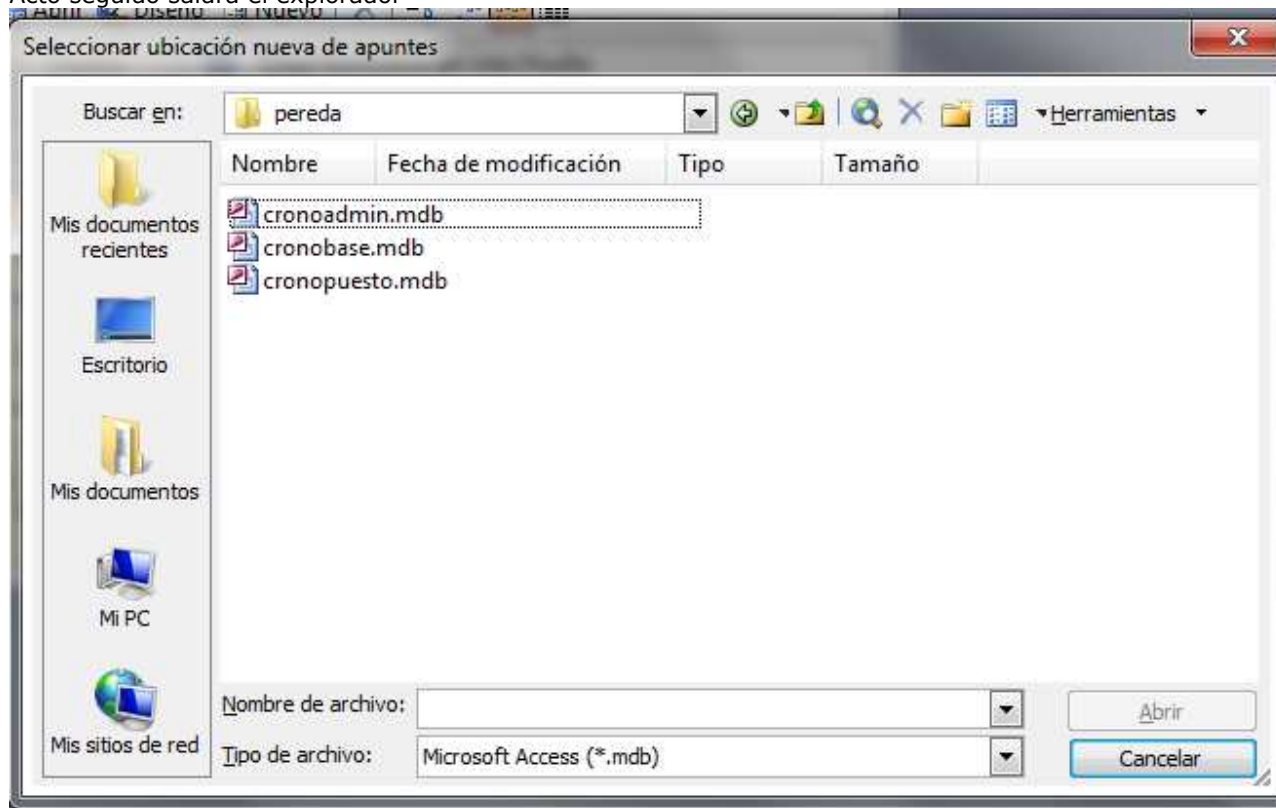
Acto seguido saldrá el explorador

Abrir Diseño Nuevo

Seleccionar ubicación nueva de apuntes

Buscar en: pereda

Herramientas

| Nombre | Fecha de modificación | Tipo | Tamaño |
|---|---|---|---|
| cronoadmin.mdb | | | |
| cronobase.mdb | | | |
| cronopuesto.mdb | | | |

Mis documentos recientes

Escritorio

Mis documentos

Mi PC

Mis sitios de red

Nombre de archivo:

Tipo de archivo: Microsoft Access (*.mdb)

Abrir

Cancelar